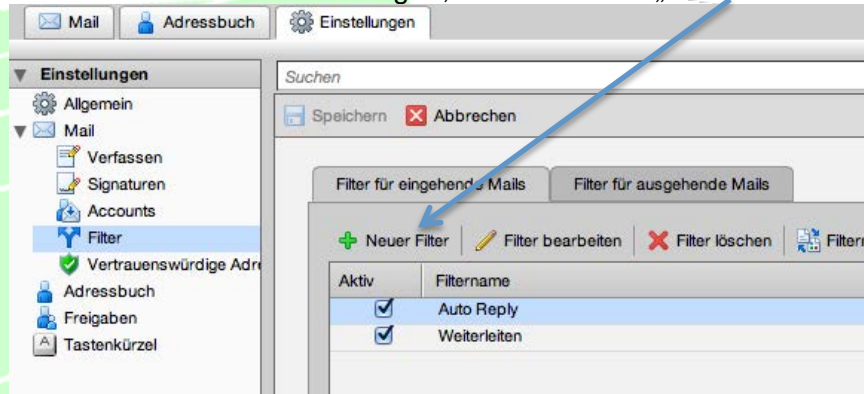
Mail | Adressbuch | Einstellungen

Einstellungen
Allgemein
Mail
Verfassen
Signaturen
Accounts
Filter
Vertrauenswürdige Adre
Adressbuch
Freigaben
Tastenkürzel

Suchen

Speichern | Abbrechen

Filter für eingehende Mails | Filter für ausgehende Mails

Neuer Filter | Filter bearbeiten | Filter löschen | Filterr

| Aktiv | Filtername |
|---|---|
| ☑ | Auto Reply |
| ☑ | Weiterleiten |